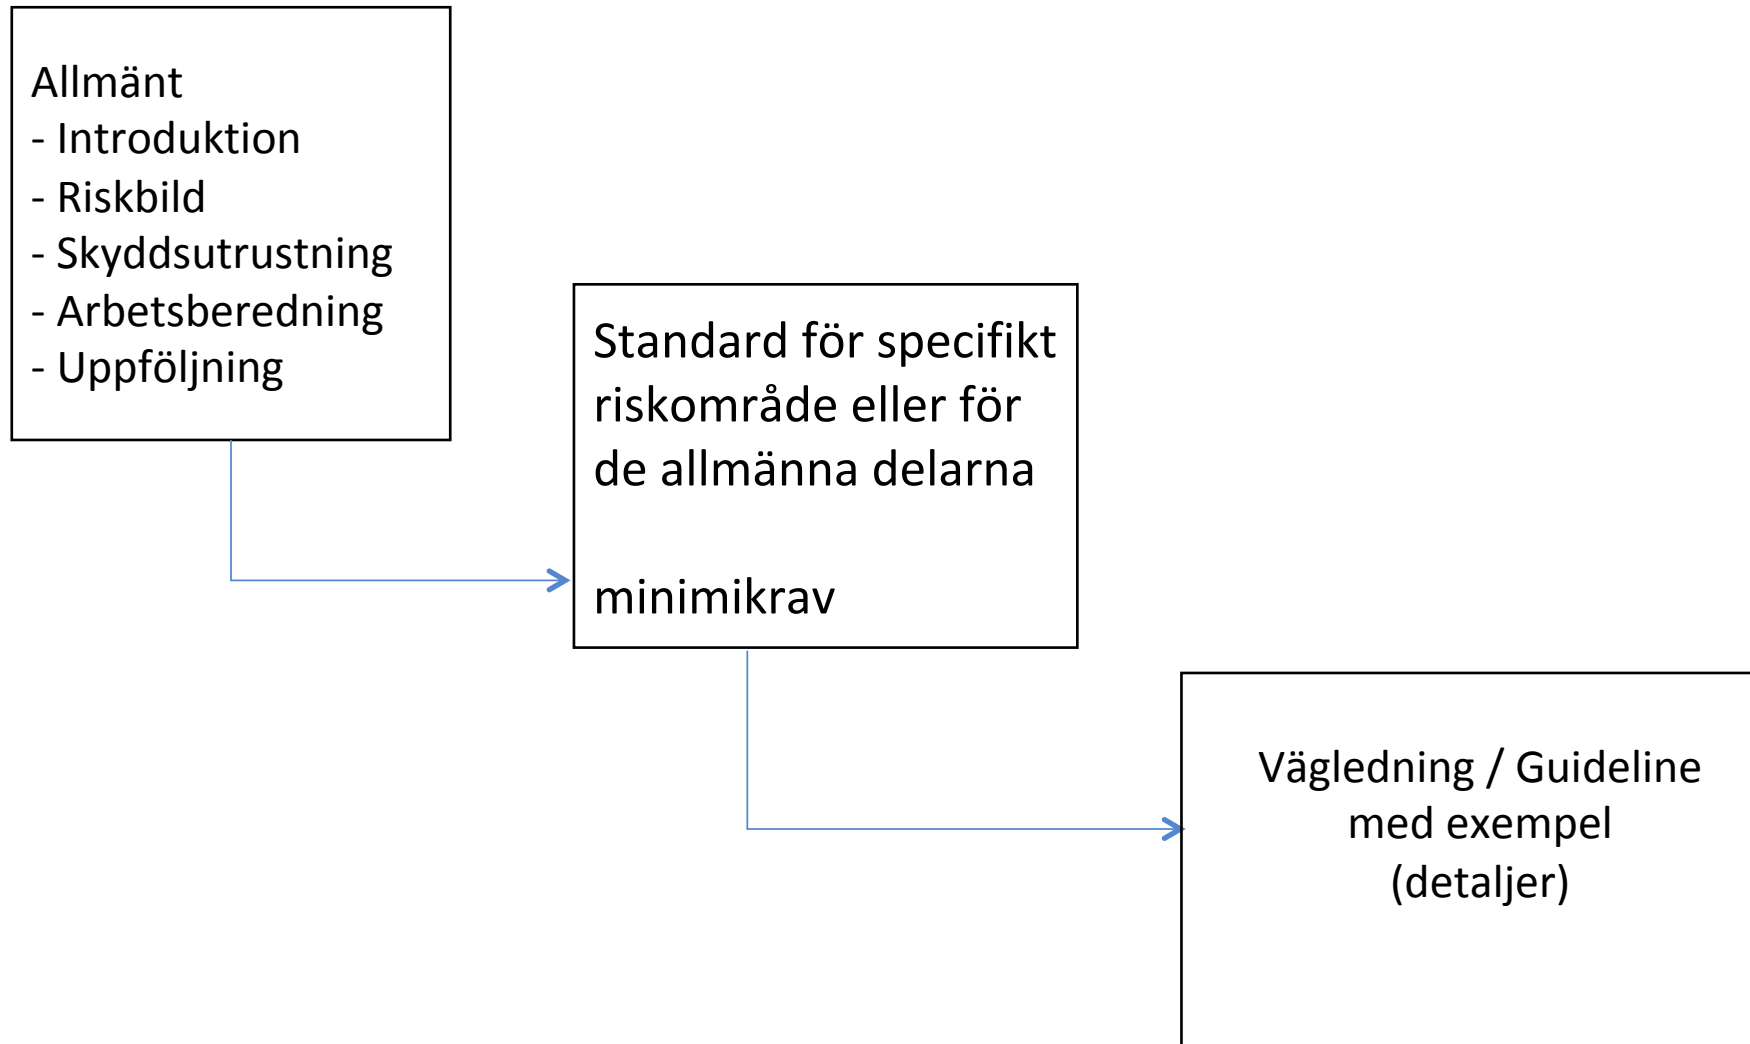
Allmänt
- Introduktion
- Riskbild
- Skyddsutrustning
- Arbetsberedning
- Uppföljning

Standard för specifikt riskområde eller för de allmänna delarna

minimikrav

Vägledning / Guideline med exempel (detaljer)